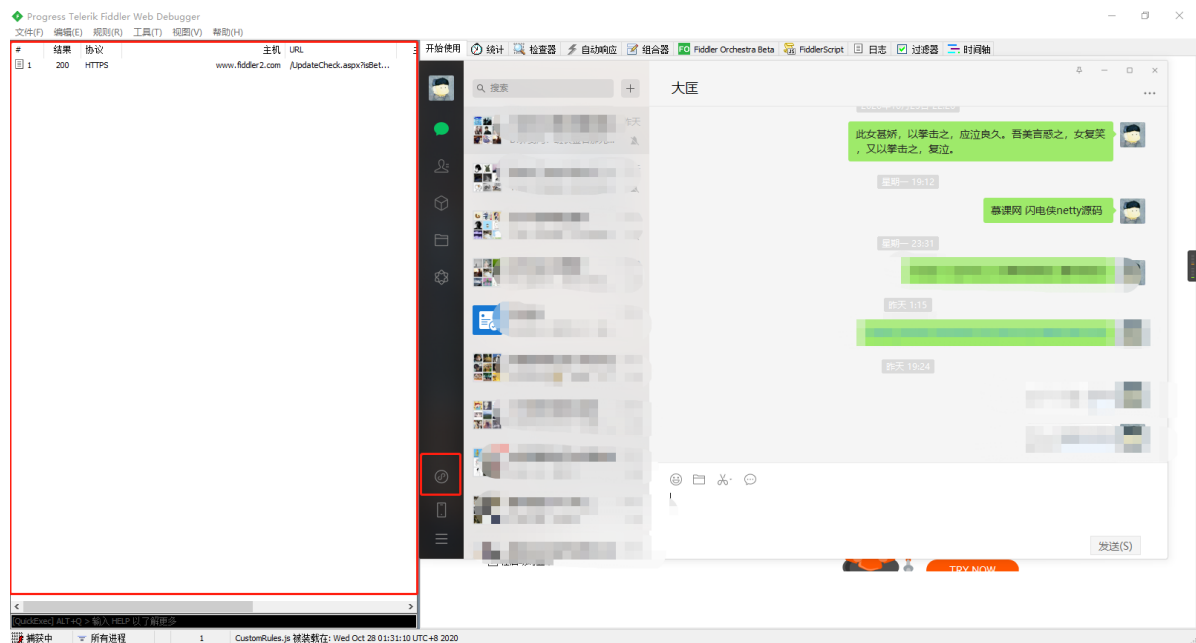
Progress Telerik Fiddler Web Debugger

文件(F) 编辑(E) 规则(R) 工具(T) 视图(V) 帮助(H)

| # | 结果 | 协议 | 主机 | URL |
|---|---|---|---|---|
| 1 | 200 | HTTPS | www.fiddler2.com | /UpdateCheck.aspx?isBet... |

开始使用 统计 检查器 自动响应 组合器 Fiddler Orchestra Beta FiddlerScript 日志 过滤器 时间轴

搜索

大匡

此女甚娇，以拳击之，应泣良久。吾美言惑之，女复笑，又以拳击之，复泣。

星期一 19:12

慕课网 闪电侠netty源码

星期一 23:31

昨天 1:15

昨天 19:24

发送(S)

TRY NOW

[QuickExec] ALT+Q > 输入 HELP 以了解更多

捕获中 所有进程 1 CustomRules.js 被装载在: Wed Oct 28 01:31:10 UTC+8 2020